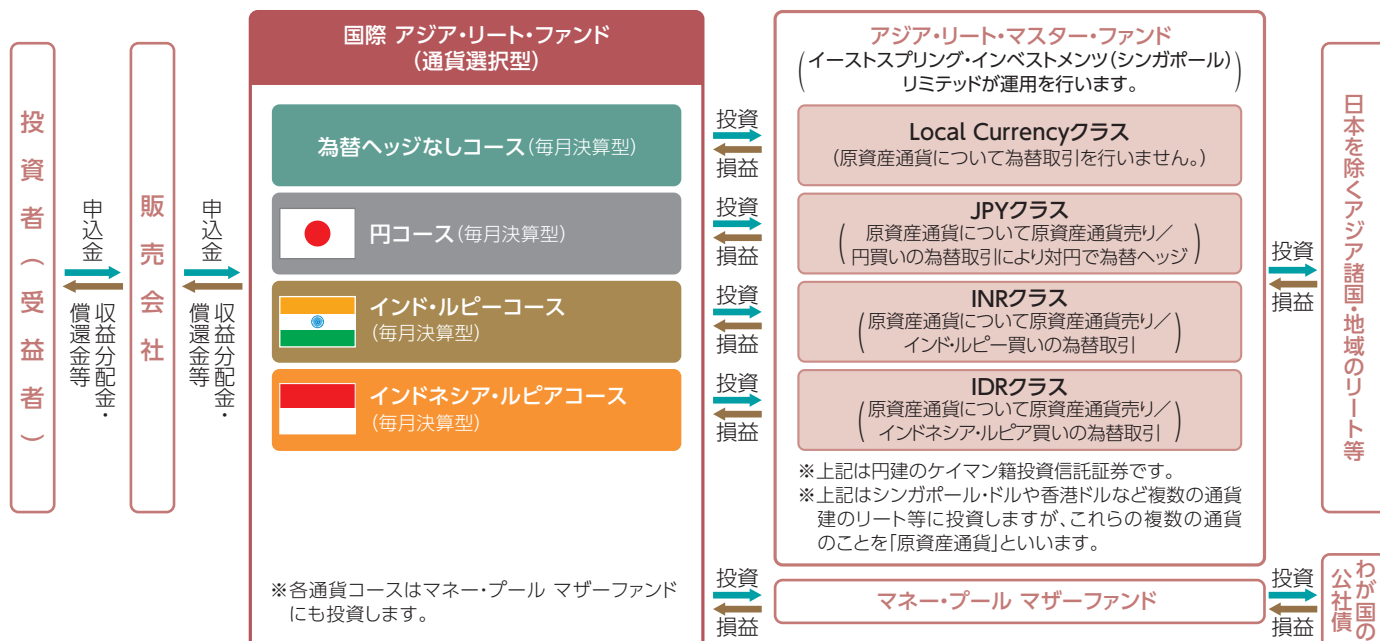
投資者（受益者）

申込金

収益分配金・償還金等

販売会社

申込金

収益分配金・償還金等

国際 アジア・リート・ファンド（通貨選択型）

為替ヘッジなしコース（毎月決算型）

円コース（毎月決算型）

インド・ルピーコース（毎月決算型）

インドネシア・ルピアコース（毎月決算型）

※各通貨コースはマネー・プール マザーファンドにも投資します。

投資
損益

投資
損益

投資
損益

投資
損益

投資
損益

アジア・リート・マスター・ファンド
（イーストスプリング・インベストメンツ（シンガポール）リミテッドが運用を行います。）

Local Currencyクラス
（原資産通貨について為替取引を行いません。）

JPYクラス
（原資産通貨について原資産通貨売り／円買いの為替取引により対円で為替ヘッジ）

INRクラス
（原資産通貨について原資産通貨売り／インド・ルピー買いの為替取引）

IDRクラス
（原資産通貨について原資産通貨売り／インドネシア・ルピア買いの為替取引）

※上記は円建のケイマン籍投資信託証券です。
※上記はシンガポール・ドルや香港ドルなど複数の通貨建のリート等に投資しますが、これらの複数の通貨のことを「原資産通貨」といいます。

マネー・プール マザーファンド

投資
損益

投資
損益

日本を除くアジア諸国・地域のリート等

わが国の公社債